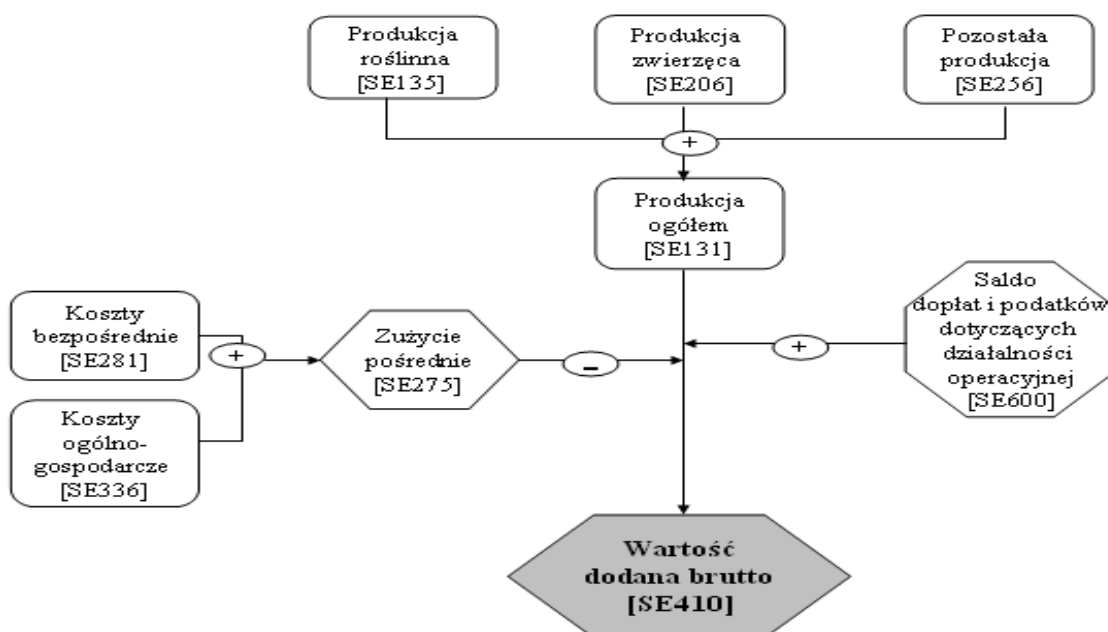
Produkcja roślinna [SE135]

Produkcja zwierzęca [SE206]

Pozostała produkcja [SE256]

+

Produkcja ogółem [SE131]

Koszty bezpośrednie [SE281]

+

Koszty ogólno-gospodarcze [SE336]

Zużycie pośrednie [SE275]

–

+

Saldo dopłat i podatków dotyczących działalności operacyjnej [SE600]

Wartość dodana brutto [SE410]